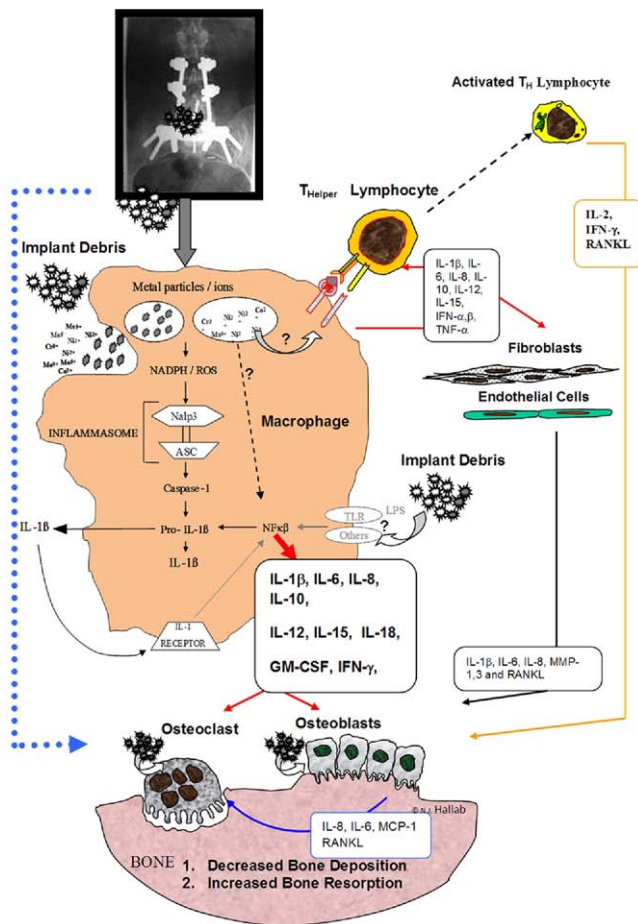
Activated $T_H$ Lymphocyte

$T_{Helper}$ Lymphocyte

IL-2, IFN-γ, RANKL

Implant Debris

Metal particles / ions

Me+ Me+ Ni2+ Co+ Ni2+ Me+ Me+ Co+

Co2+ Ni2+ Ni2+ Me+ Co2+ Ni2+

?

?

IL-1β, IL-6, IL-8, IL-10, IL-12, IL-15, IFN-α,β, TNF-α

Fibroblasts

Endothelial Cells

NADPH / ROS

Nalp3

INFLAMMASOME

ASC

Macrophage

Caspase-1

Implant Debris

IL-1ß

Pro- IL-1ß

NFκβ

TLR

LPS

Others

?

IL-1ß

IL-1 RECEPTOR

IL-1β, IL-6, IL-8, IL-10,

IL-12, IL-15, IL-18,

GM-CSF, IFN-γ,

IL-1β, IL-6, IL-8, MMP-1,3 and RANKL

Osteoclast

Osteoblasts

© NJ Hallab

IL-8, IL-6, MCP-1 RANKL

BONE 1. Decreased Bone Deposition
2. Increased Bone Resorption